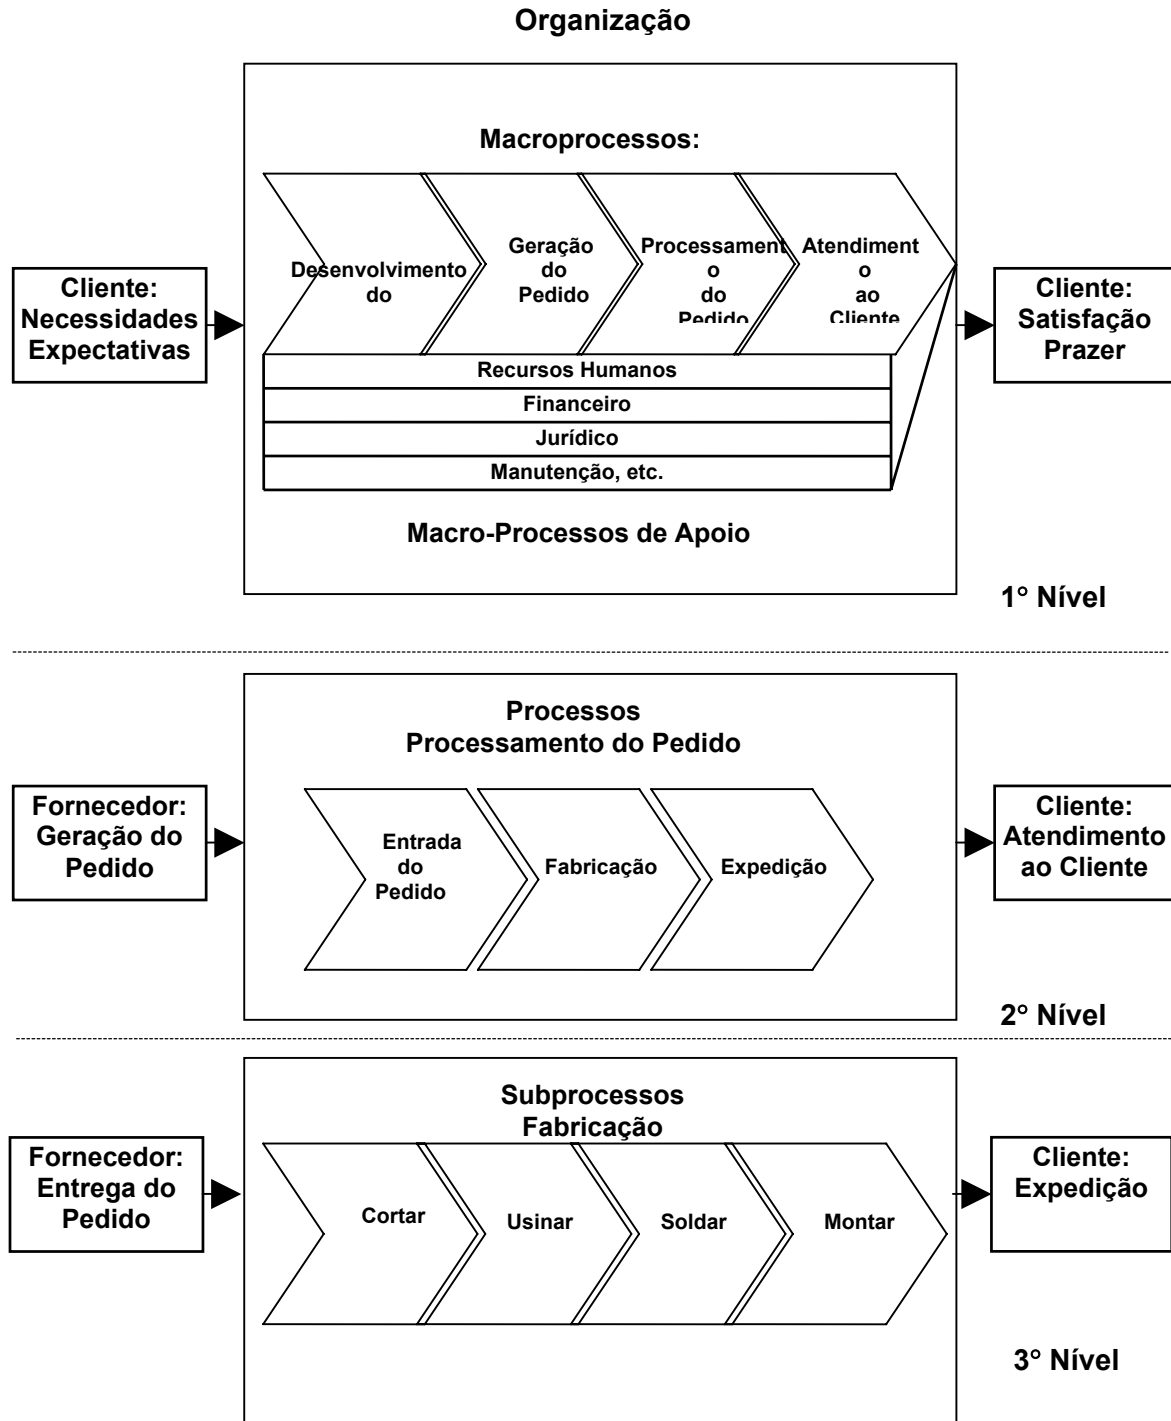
Organização

Macroprocessos:

Cliente: Necessidades Expectativas

Desenvolvimento do

Geração do Pedido

Processament o do Pedido

Atendiment o ao Cliente

Cliente: Satisfação Prazer

Recursos Humanos

Financeiro

Jurídico

Manutenção, etc.

Macro-Processos de Apoio

1° Nível

Processos
Processamento do Pedido

Fornecedor: Geração do Pedido

Entrada do Pedido

Fabricação

Expedição

Cliente: Atendimento ao Cliente

2° Nível

Subprocessos
Fabricação

Fornecedor: Entrega do Pedido

Cortar

Usinar

Soldar

Montar

Cliente: Expedição

3° Nível